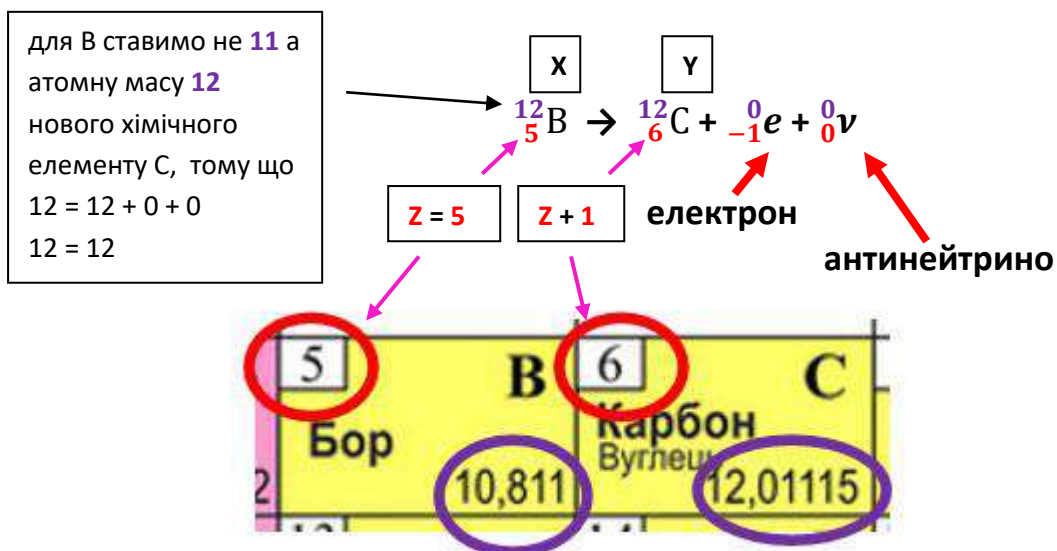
для B ставимо не **11** а атомну масу **12** нового хімічного елементу C, тому що
12 = 12 + 0 + 0
12 = 12

X

Y

$^{12}_{5}B \rightarrow {}^{12}_{6}C + {}^{0}_{-1}e + {}^{0}_{0}\nu$

Z = 5

Z + 1

електрон

антинейтрино

5

B

Бор

10,811

2

6

C

Карбон

Вуглец

12,01115